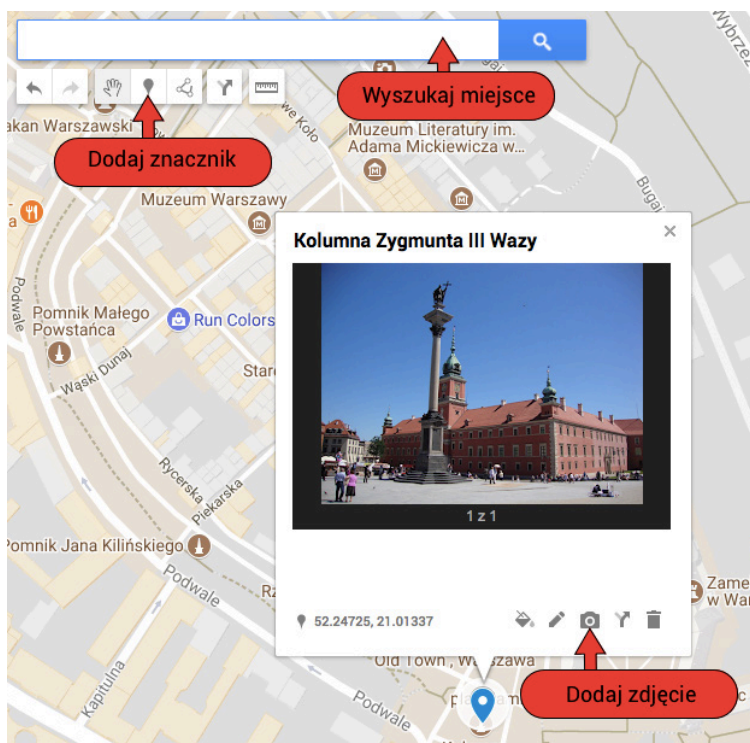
Wyszukaj miejsce

Dodaj znacznik

akan Warszawski

we Koło

Muzeum Literatury im. Adama Mickiewicza w...

Muzeum Warszawy

Bugaj

Wybrzeże

Podwale

Pomnik Małego Powstańca

Run Colors

Stare

Wąski Dunaj

Rycerska

Piekarska

Pomnik Jana Kilińskiego

Podwale

Rz

Kapitulna

Podwale

Zame w War

Kolumna Zygmunta III Wazy

1 z 1

52.24725, 21.01337

Old Town, Warszawa

Dodaj zdjęcie